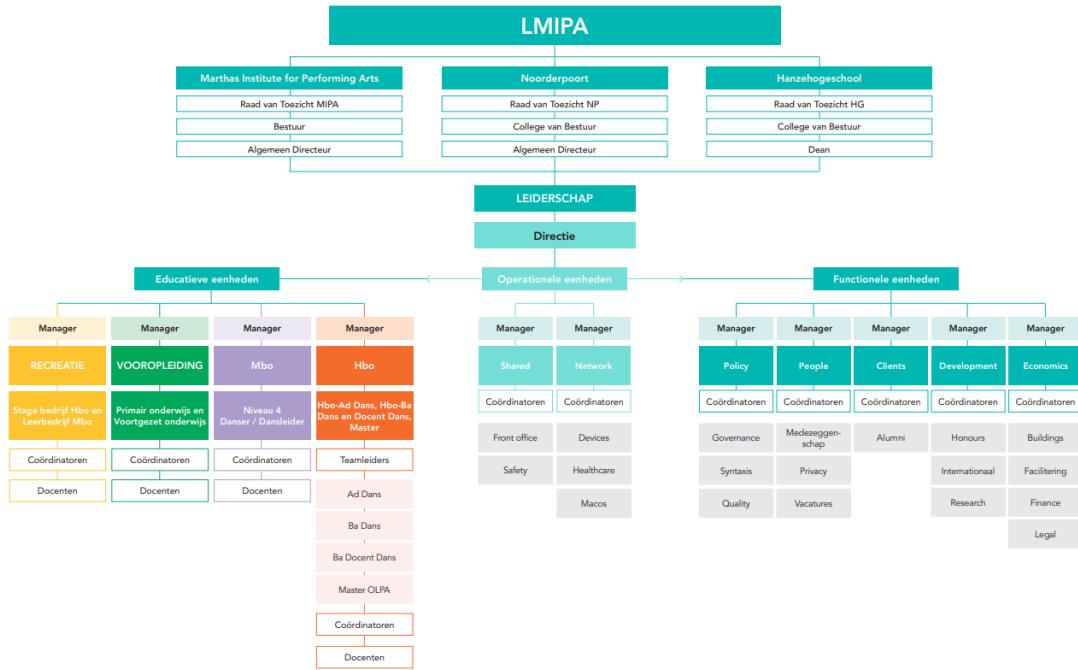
LMIPA

Marthas Institute for Performing Arts
Raad van Toezicht MIPA
Bestuur
Algemeen Directeur

Noorderpoort
Raad van Toezicht NP
College van Bestuur
Algemeen Directeur

Hanzehogeschool
Raad van Toezicht HG
College van Bestuur
Dean

LEIDERSCHAP

Directie

Educatieve eenheden

Manager
RECREATIE
Stage bedrijf Hbo en Leerbedrijf Mbo
Coördinatoren
Docenten

Manager
VOOROPLEIDING
Primair onderwijs en Voortgezet onderwijs
Coördinatoren
Docenten

Manager
Mbo
Niveau 4 Danser / Dansleider
Coördinatoren
Docenten

Manager
Hbo
Hbo-Ad Dans, Hbo-Ba Dans en Docent Dans, Master
Teamleiders
Ad Dans
Ba Dans
Ba Docent Dans
Master OLPA
Coördinatoren
Docenten

Operationele eenheden

Manager
Shared
Coördinatoren
Front office
Safety

Manager
Network
Coördinatoren
Devices
Healthcare
Macos

Functionele eenheden

Manager
Policy
Coördinatoren
Governance
Syntaxis
Quality

Manager
People
Coördinatoren
Medezeggenschap
Privacy
Vacatures

Manager
Clients
Coördinatoren
Alumni

Manager
Development
Coördinatoren
Honours
Internationaal
Research

Manager
Economics
Coördinatoren
Buildings
Facilitering
Finance
Legal